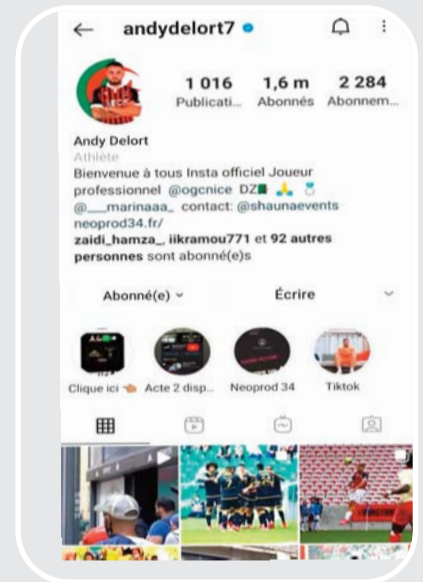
andydelort7

1 016 Publicati...
1,6 m Abonnés
2 284 Abonnem...

Andy Delort
Athlète
Bienvenue à tous Insta officiel Joueur professionnel @ogcnice DZ
@___marinaaa_ contact: @shaunaevents
neoprod34.fr/
zaidi_hamza_, iikramou771 et 92 autres personnes sont abonné(e)s

Abonné(e)
Écrire

Clique ici
Acte 2 disp...
Neoprod 34
Tiktok